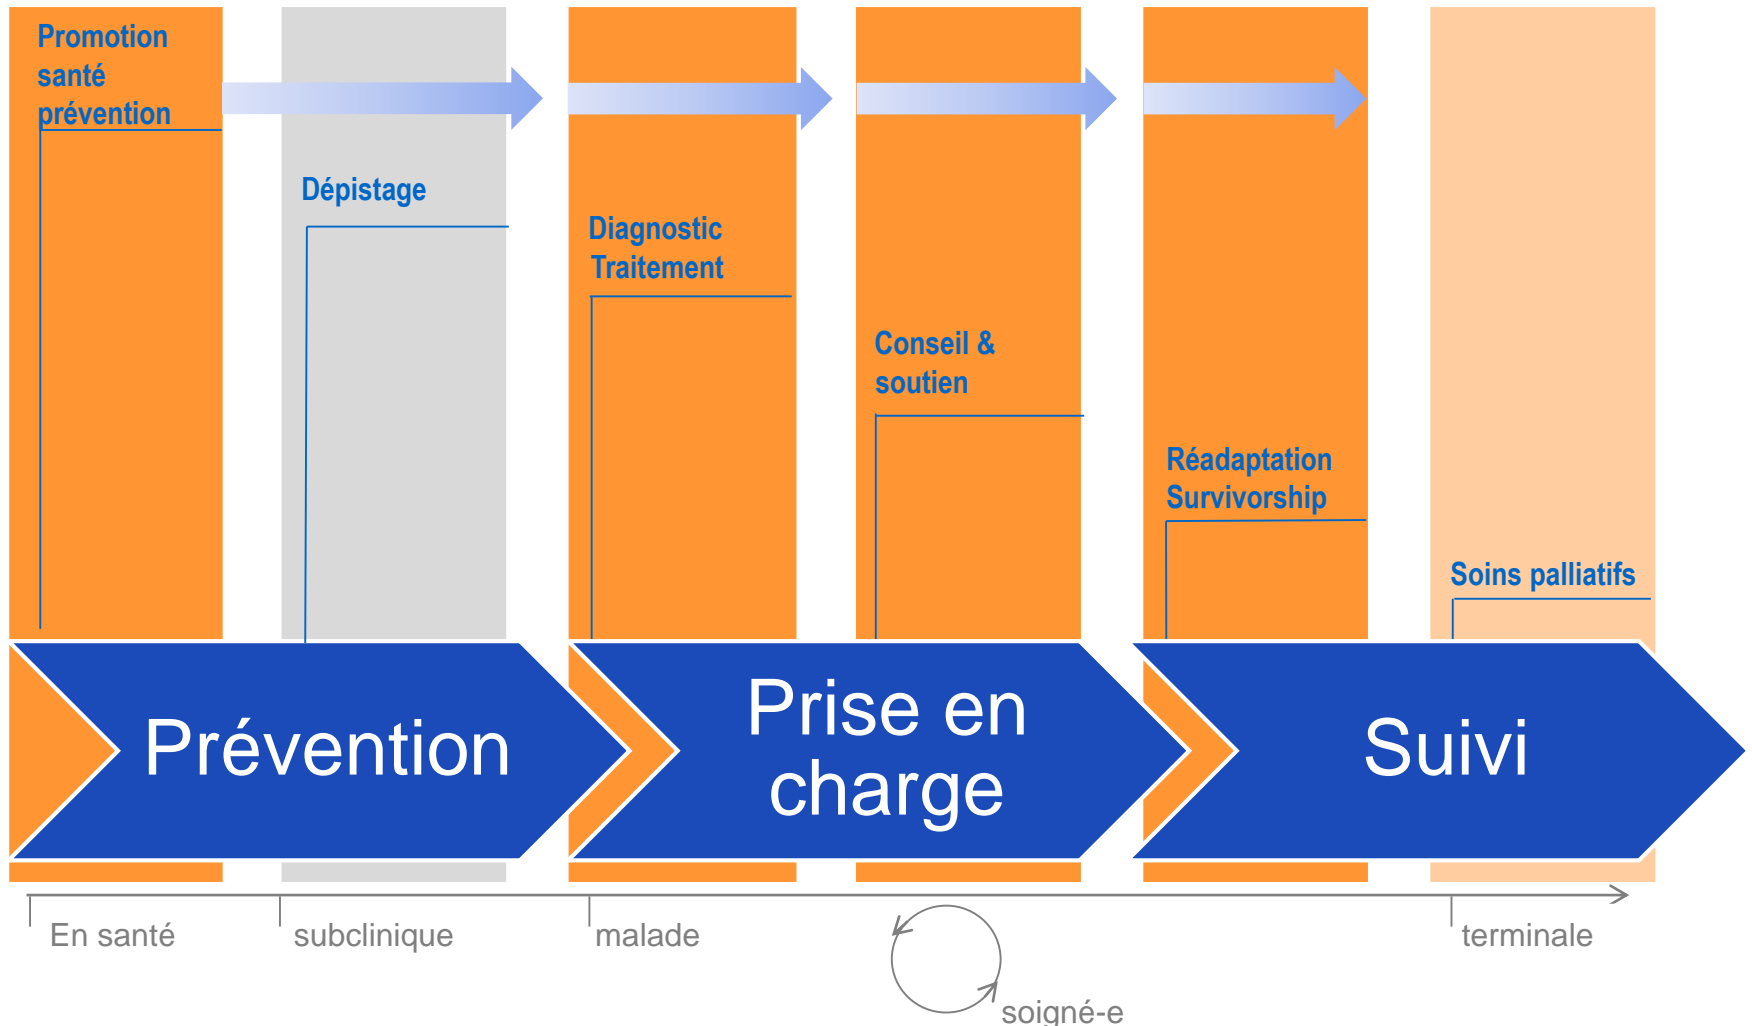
Promotion santé prévention

Dépistage

Diagnostic Traitement

Conseil & soutien

Réadaptation Survivorship

Soins palliatifs

Prévention

Prise en charge

Suivi

En santé

subclinique

malade

soigné-e

terminale